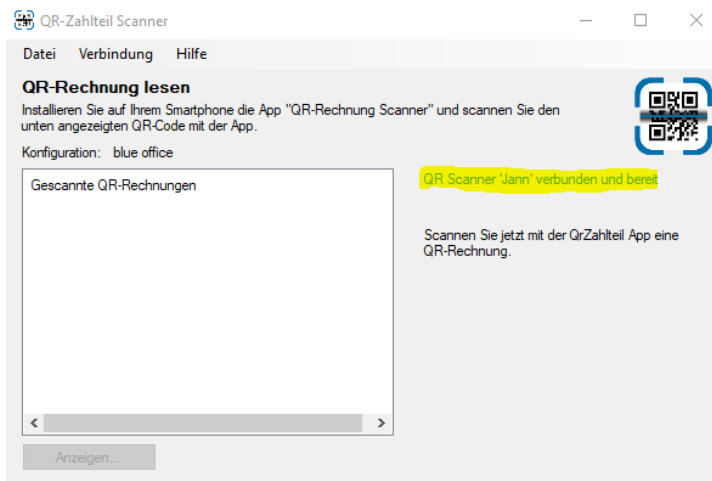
QR-Zahlteil Scanner

Datei Verbindung Hilfe

QR-Rechnung lesen

Installieren Sie auf Ihrem Smartphone die App "QR-Rechnung Scanner" und scannen Sie den unten angezeigten QR-Code mit der App.

Konfiguration: blue office

Gescannte QR-Rechnungen

QR Scanner 'Jann' verbunden und bereit

Scannen Sie jetzt mit der QrZahlteil App eine QR-Rechnung.

Anzeigen...